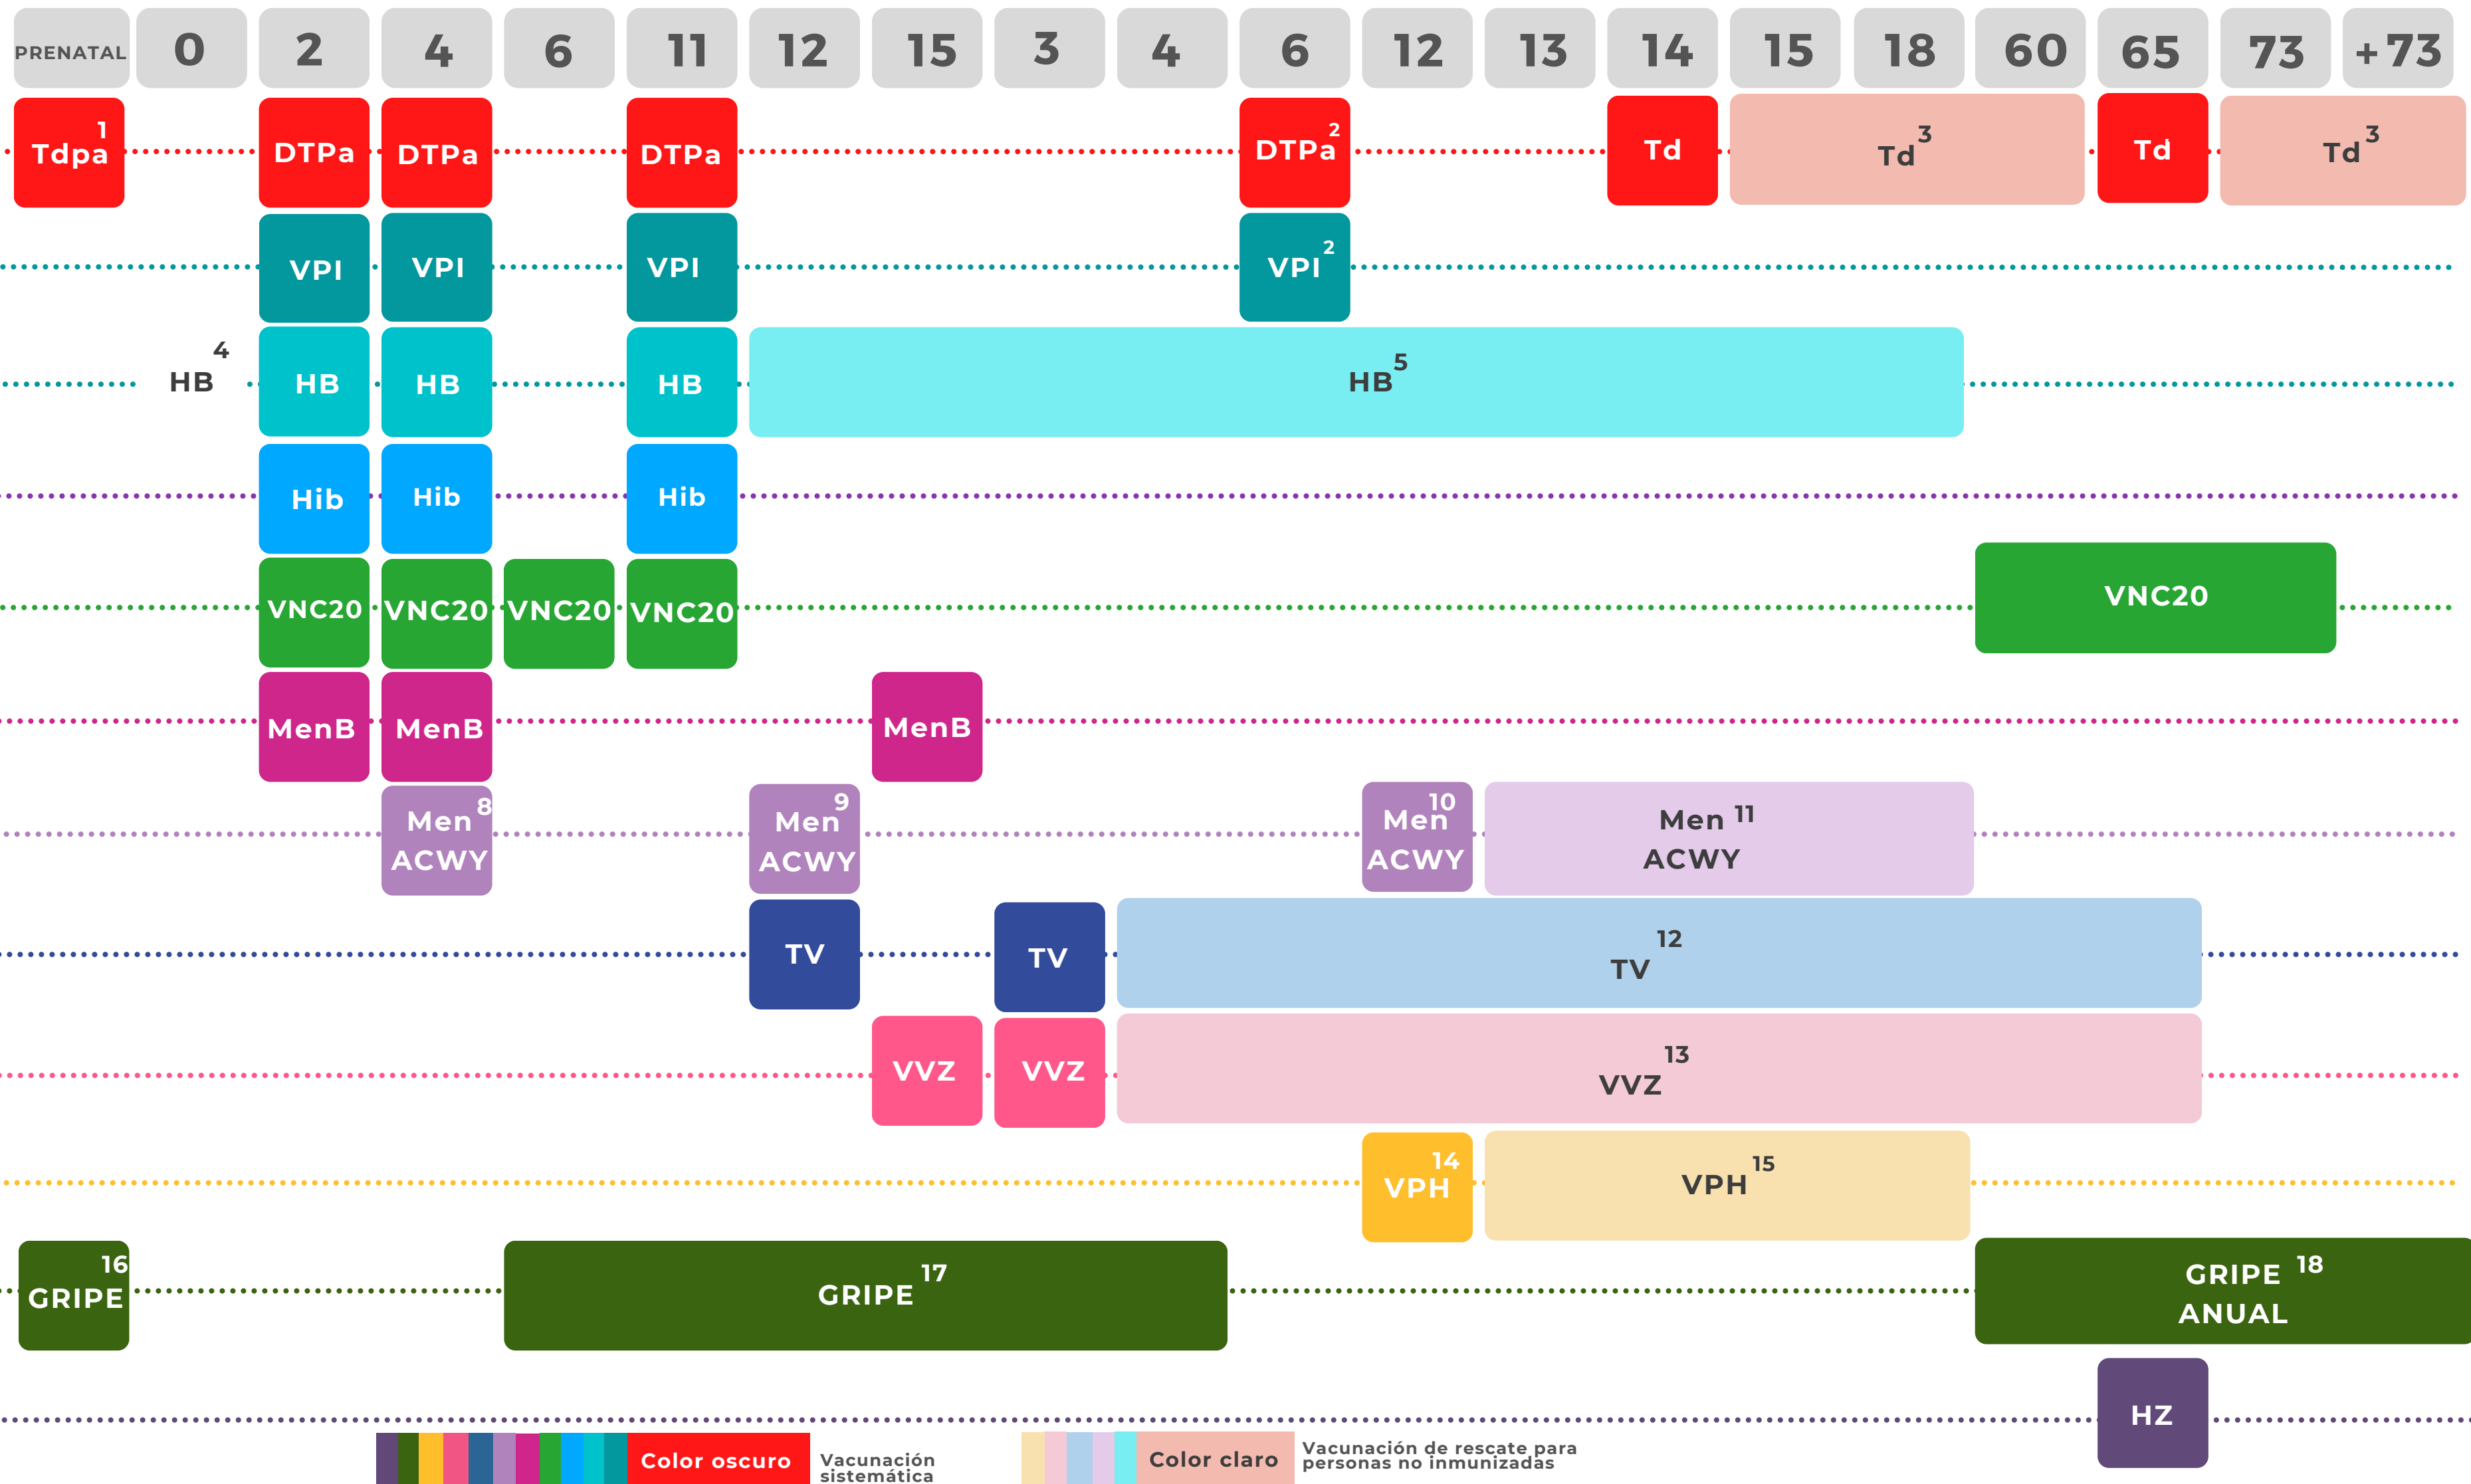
| PRENATAL | 0 | 2 | 4 | 6 | 11 | 12 | 15 | 3 | 4 | 6 | 12 | 13 | 14 | 15 | 18 | 60 | 65 | 73 | +73 |
|---|---|---|---|---|---|---|---|---|---|---|---|---|---|---|---|---|---|---|---|

Tdpa$^1$ DTPa DTPa DTPa DTPa$^2$ Td Td$^3$ Td Td$^3$

VPI VPI VPI VPI$^2$

HB$^4$ HB HB HB HB$^5$

Hib Hib Hib

VNC20 VNC20 VNC20 VNC20 VNC20

MenB MenB MenB

Men ACWY$^8$ Men ACWY$^9$ Men ACWY$^{10}$ Men ACWY$^{11}$

TV TV TV$^{12}$

VVZ VVZ VVZ$^{13}$

VPH$^{14}$ VPH$^{15}$

GRIPE$^{16}$ GRIPE$^{17}$ GRIPE ANUAL$^{18}$

HZ

Color oscuro Vacunación sistemática

Color claro Vacunación de rescate para personas no inmunizadas